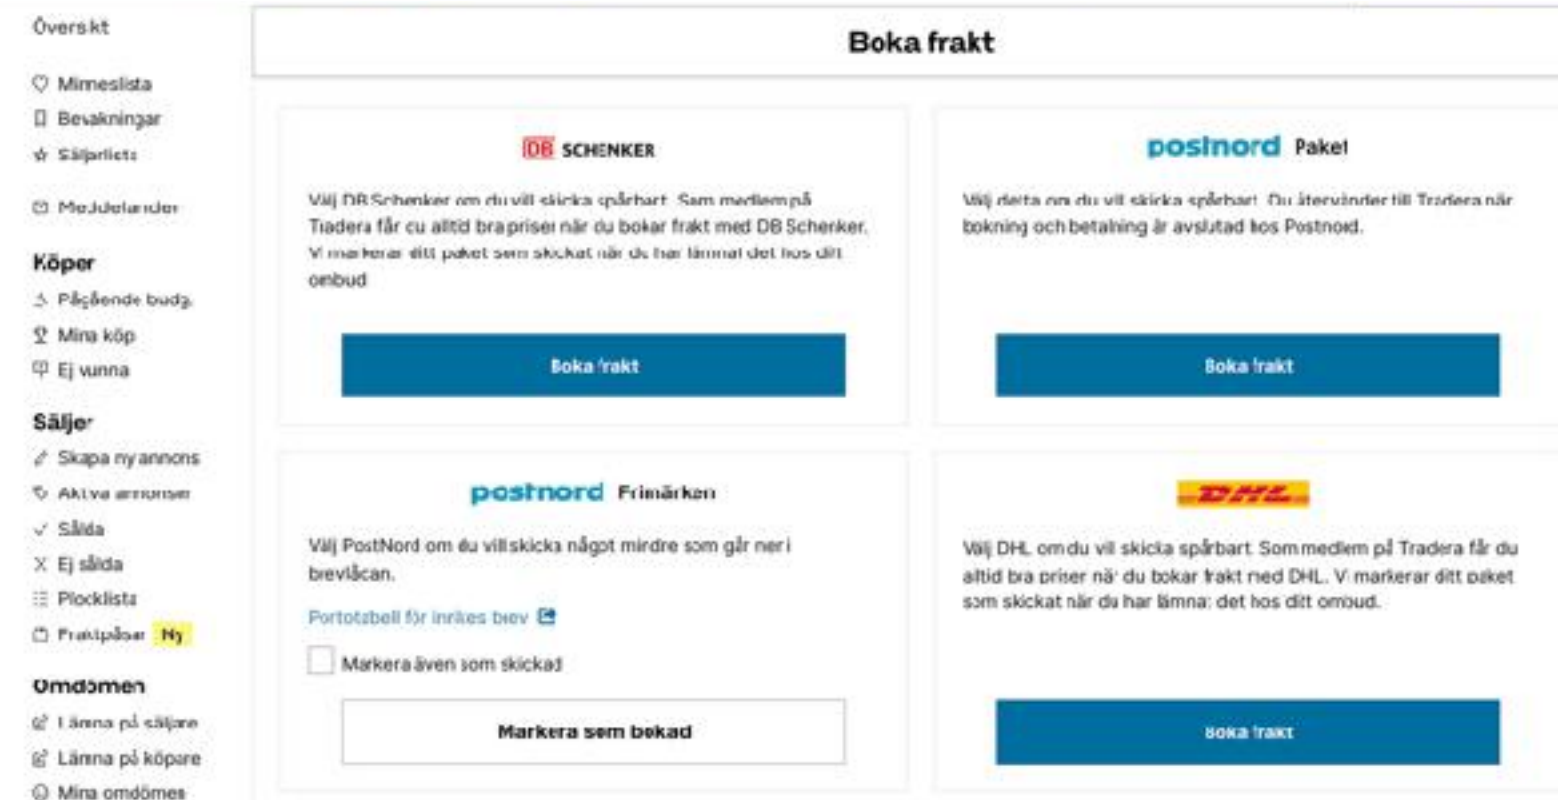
Översikt

Minneslista
Bevakningar
Säljarlista

Meddelanden

Köper
Pågående budg.
Mina köp
Ej vunna

Säljer
Skapa ny annons
Aktiva annonser
Sålda
Ej sålda
Plocklista
Fraktpåsar Ny

Omdömen
Lämna på säljare
Lämna på köpare
Mina omdömen

Boka frakt

DB SCHENKER

Välj DB Schenker om du vill skicka spårbart. Som medlem på Tradera får du alltid bra priser när du bokar frakt med DB Schenker. Vi markerar ditt paket som skickat när du har lämnat det hos ditt ombud

Boka frakt

postnord Paket

Välj detta om du vill skicka spårbart. Du återvänder till Tradera när bokning och betalning är avslutad hos Postnord.

Boka frakt

postnord Frimärken

Välj PostNord om du vill skicka något mindre som går ner i brevlådan.

Portotabell för inrikes brev

Markera även som skickad

Markera som bokad

DHL

Välj DHL om du vill skicka spårbart. Som medlem på Tradera får du alltid bra priser när du bokar frakt med DHL. Vi markerar ditt paket som skickat när du har lämnat det hos ditt ombud.

Boka frakt